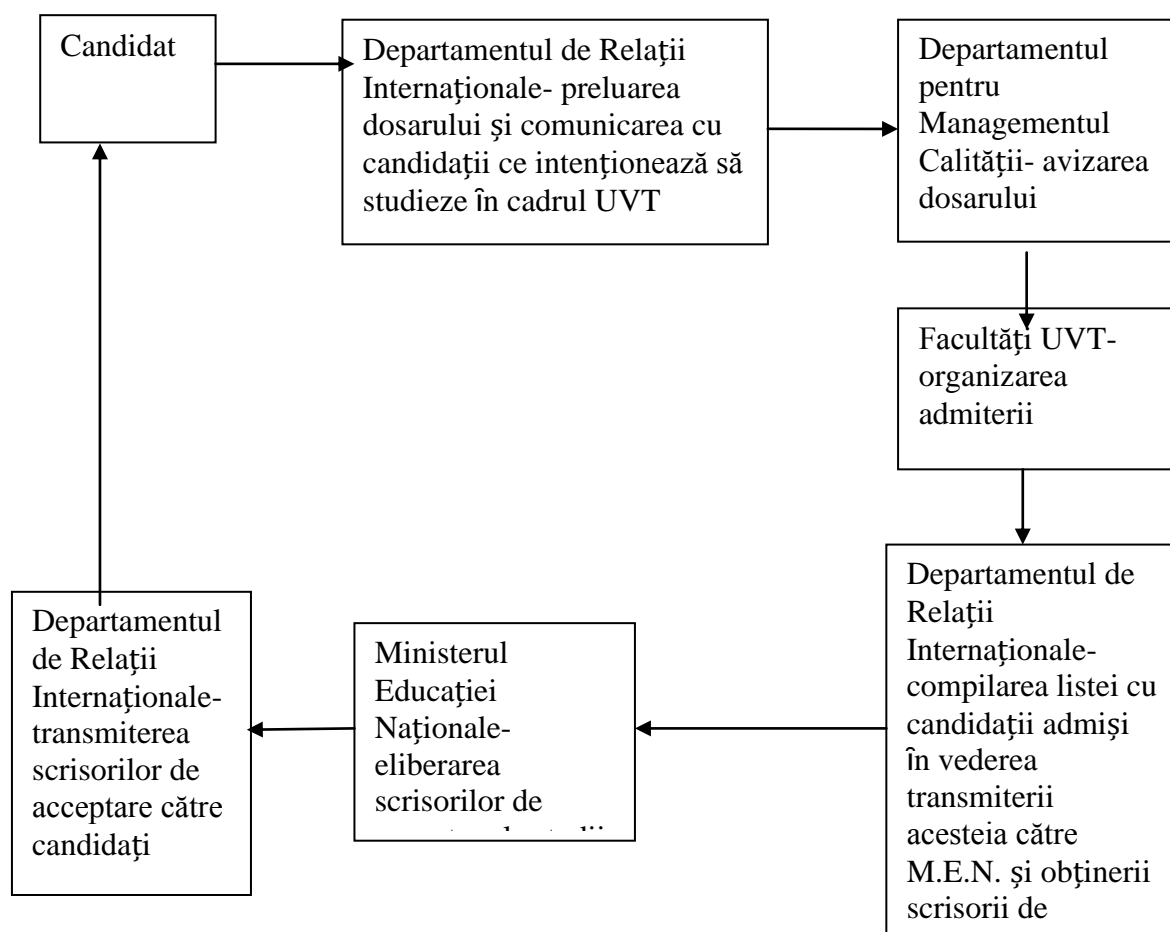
Candidat

Departamentul de Relaţii Internaţionale- preluarea dosarului şi comunicarea cu candidaţii ce intenţionează să studieze în cadrul UVT

Departamentul pentru Managementul Calităţii- avizarea dosarului

Facultăţi UVT- organizarea admiterii

Departamentul de Relaţii Internaţionale- compilarea listei cu candidaţii admişi în vederea transmiterii acesteia către M.E.N. şi obţinerii scrisorii de

Ministerul Educaţiei Naţionale- eliberarea scrisorilor de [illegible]

Departamentul de Relaţii Internaţionale- transmiterea scrisorilor de acceptare către candidaţi